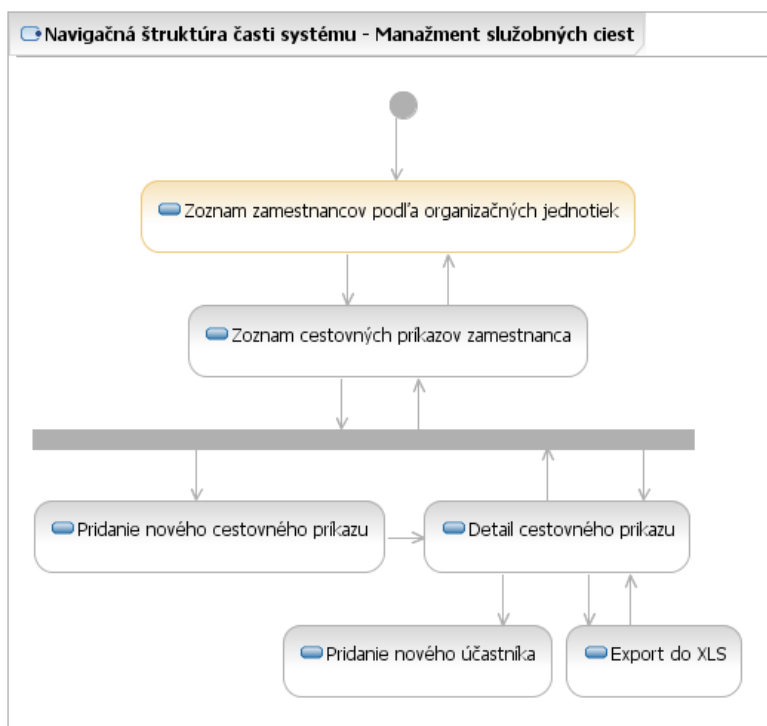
Navigačná štruktúra časti systému - Manažment služobných ciest

Zoznam zamestnancov podľa organizačných jednotiek

Zoznam cestovných príkazov zamestnanca

Pridanie nového cestovného príkazu

Detail cestovného príkazu

Pridanie nového účastníka

Export do XLS